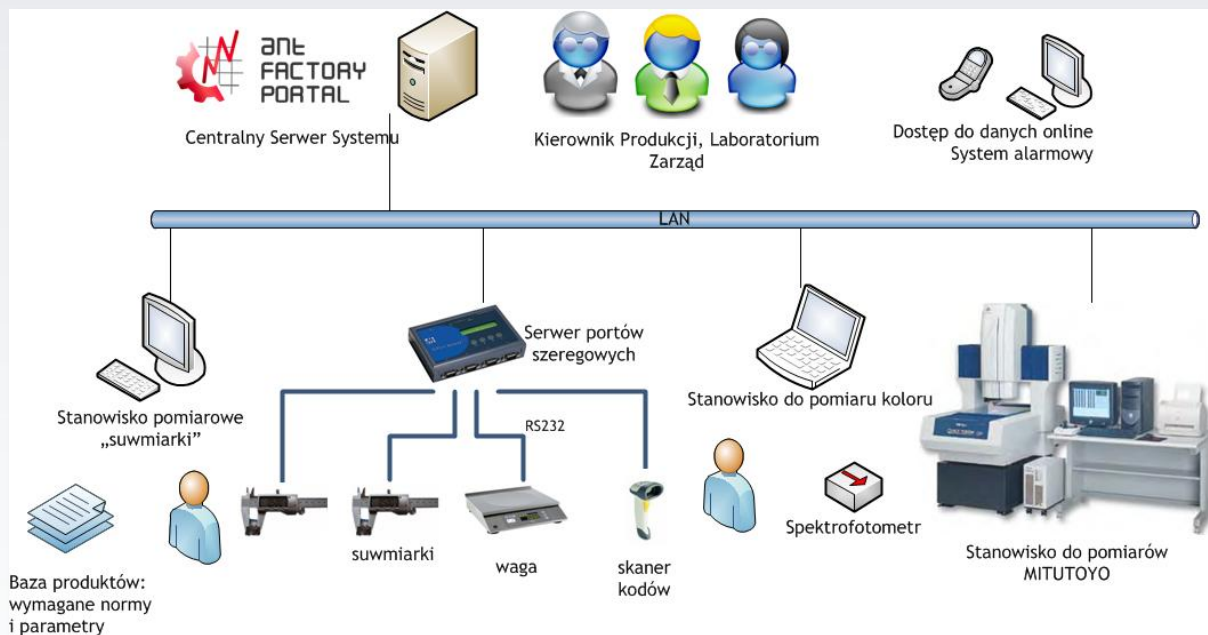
ant FACTORY PORTAL

Centralny Serwer Systemu

Kierownik Produkcji, Laboratorium
Zarząd

Dostęp do danych online
System alarmowy

LAN

Serwer portów szeregowych

Stanowisko pomiarowe „suwmiarki"

RS232

Stanowisko do pomiaru koloru

Spektrofotometr

Stanowisko do pomiarów MITUTOYO

Baza produktów: wymagane normy i parametry

suwmiarki

waga

skaner kodów